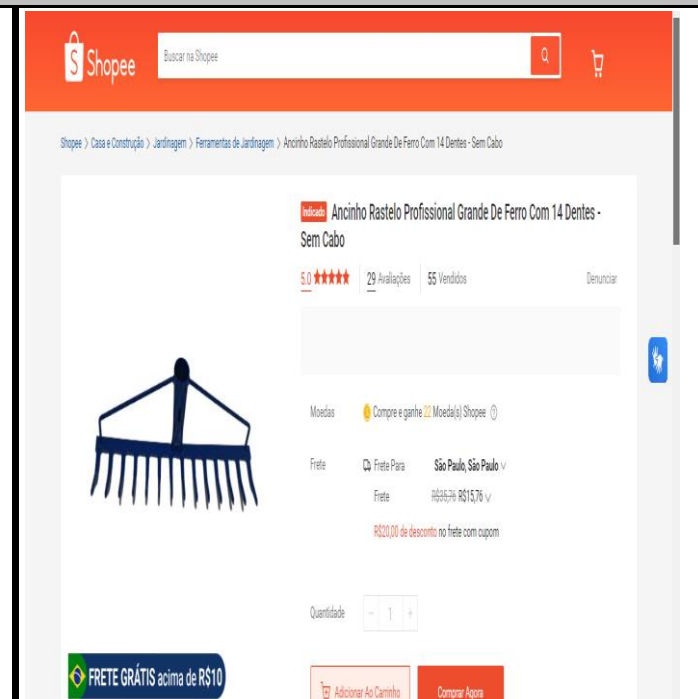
Shopee

Buscar na Shopee

Shopee > Casa e Construção > Jardinagem > Ferramentas de Jardinagem > Ancinho Rastelo Profissional Grande De Ferro Com 14 Dentes - Sem Cabo

Indicado Ancinho Rastelo Profissional Grande De Ferro Com 14 Dentes - Sem Cabo

5.0 ★★★★★ | 29 Avaliações | 55 Vendidos | Denunciar

Moedas | Compre e ganhe 22 Moeda(s) Shopee

Frete | Frete Para São Paulo, São Paulo
Frete R$35,76 R$15,76
R$20,00 de desconto no frete com cupom

Quantidade - 1 +

FRETE GRÁTIS acima de R$10

Adicionar Ao Carrinho | Comprar Agora